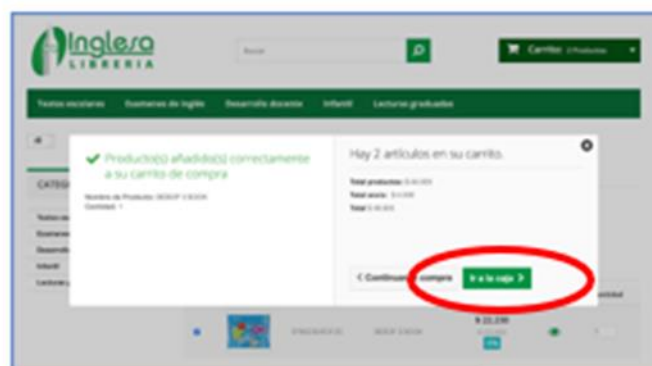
Inglesa
LIBRERIA

Buscar

Carrito: 2 Productos

Textos escolares
Examenes de inglés
Desarrollo docente
Infantil
Lecturas graduadas

CATEG

Textos es
Examen
Desarroll
Infantil
Lecturas

✔ Producto(s) añadido(s) correctamente a su carrito de compra

Nombre de Producto: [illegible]
Cantidad: 1

Hay 2 artículos en su carrito.

Total productos: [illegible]
Total envío: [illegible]
Total: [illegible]

< Continuar compra

Ir a la caja >

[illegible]
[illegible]
$ 22.230
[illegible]